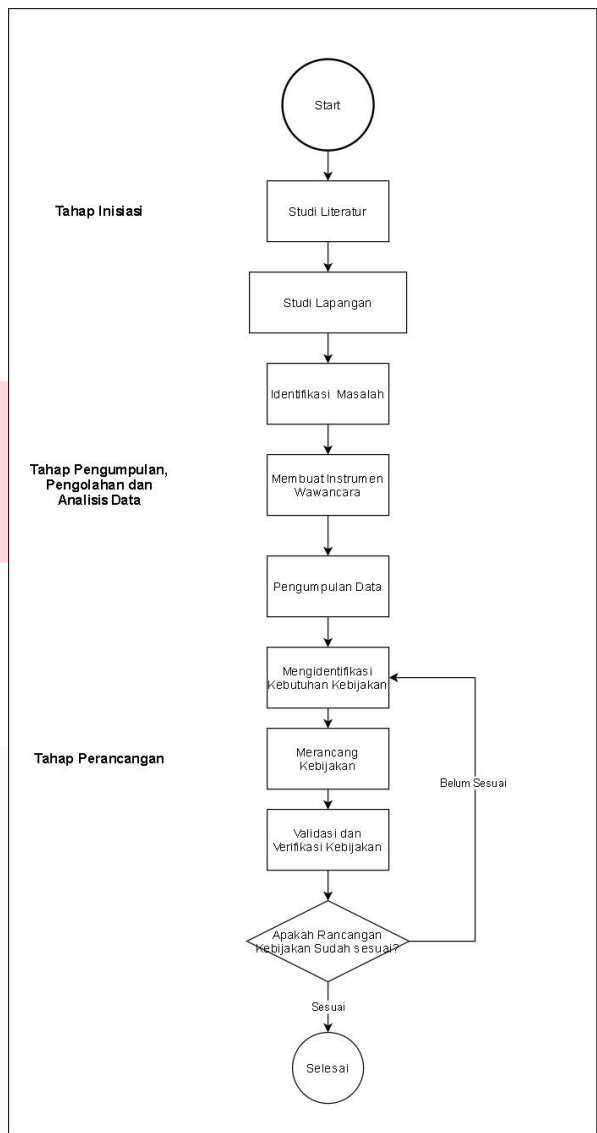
Start

Tahap Inisiasi

Studi Literatur

Studi Lapangan

Identifikasi Masalah

Tahap Pengumpulan, Pengolahan dan Analisis Data

Membuat Instrumen Wawancara

Pengumpulan Data

Mengidentifikasi Kebutuhan Kebijakan

Tahap Perancangan

Merancang Kebijakan

Belum Sesuai

Validasi dan Verifikasi Kebijakan

Apakah Rancangan Kebijakan Sudah sesuai?

Sesuai

Selesai